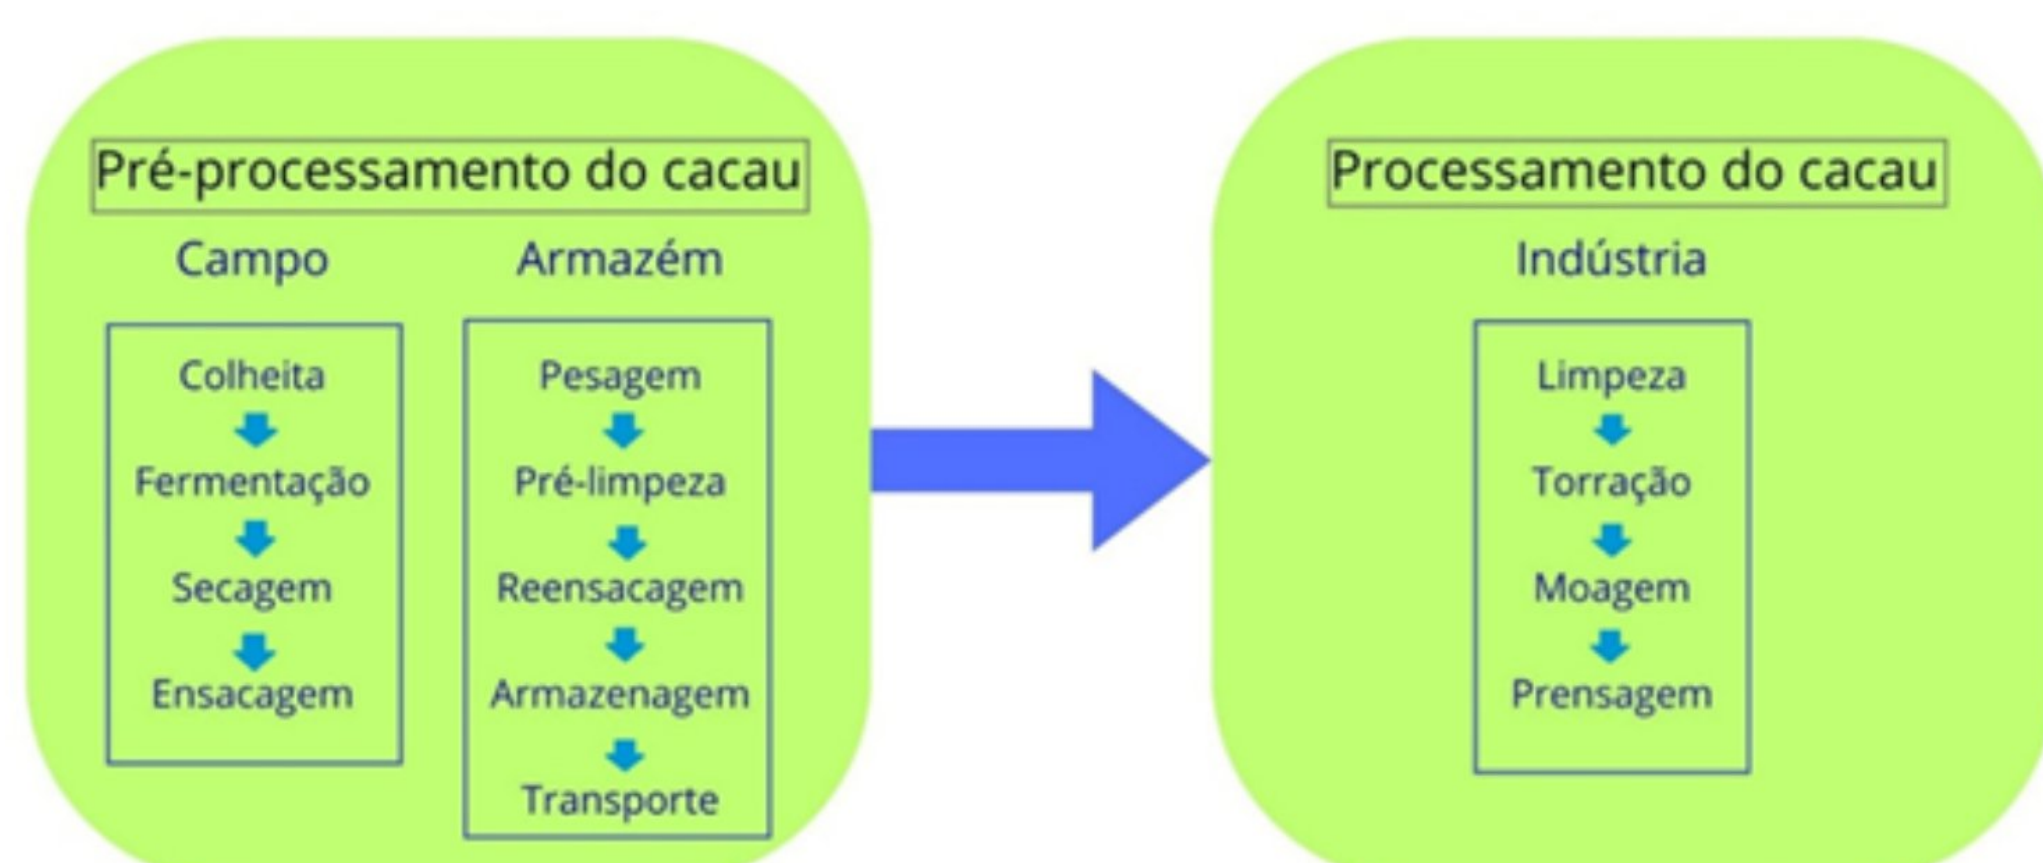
Pré-processamento do cacau

Campo

Colheita
Fermentação
Secagem
Ensacagem

Armazém

Pesagem
Pré-limpeza
Reensacagem
Armazenagem
Transporte

Processamento do cacau

Indústria

Limpeza
Torração
Moagem
Prensagem